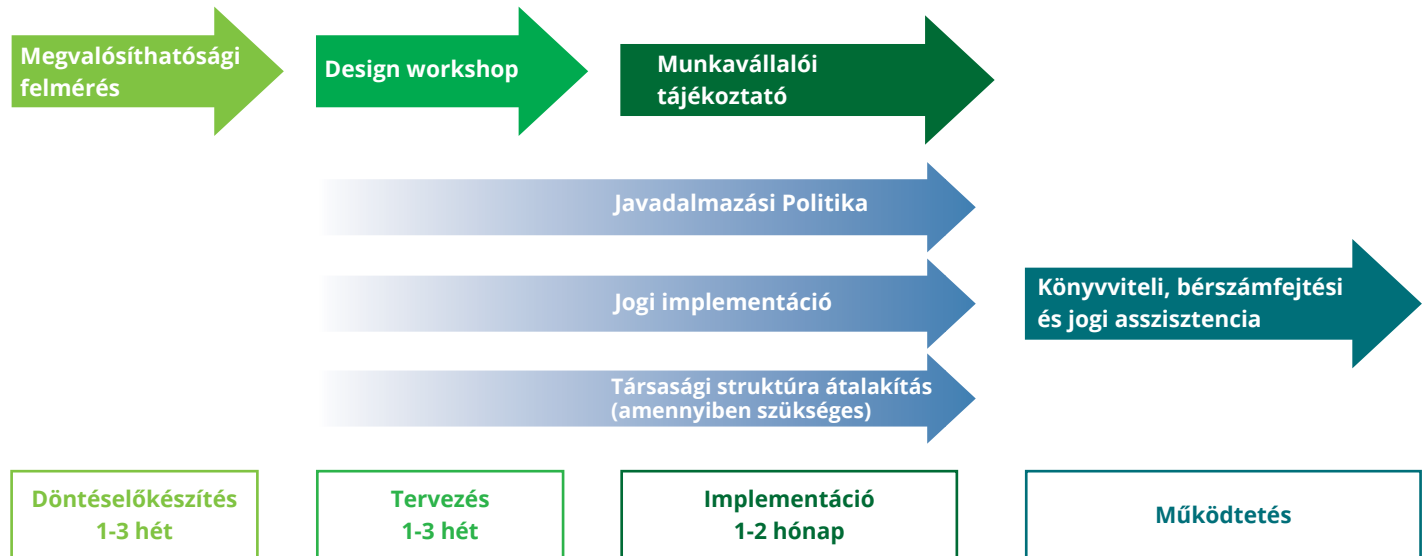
Megvalósíthatósági felmérés

Design workshop

Munkavállalói tájékoztató

Javadalmazási Politika

Jogi implementáció

Társasági struktúra átalakítás (amennyiben szükséges)

Könyvviteli, bérszámfejtési és jogi asszisztencia

Döntéselőkészítés
1-3 hét

Tervezés
1-3 hét

Implementáció
1-2 hónap

Működtetés